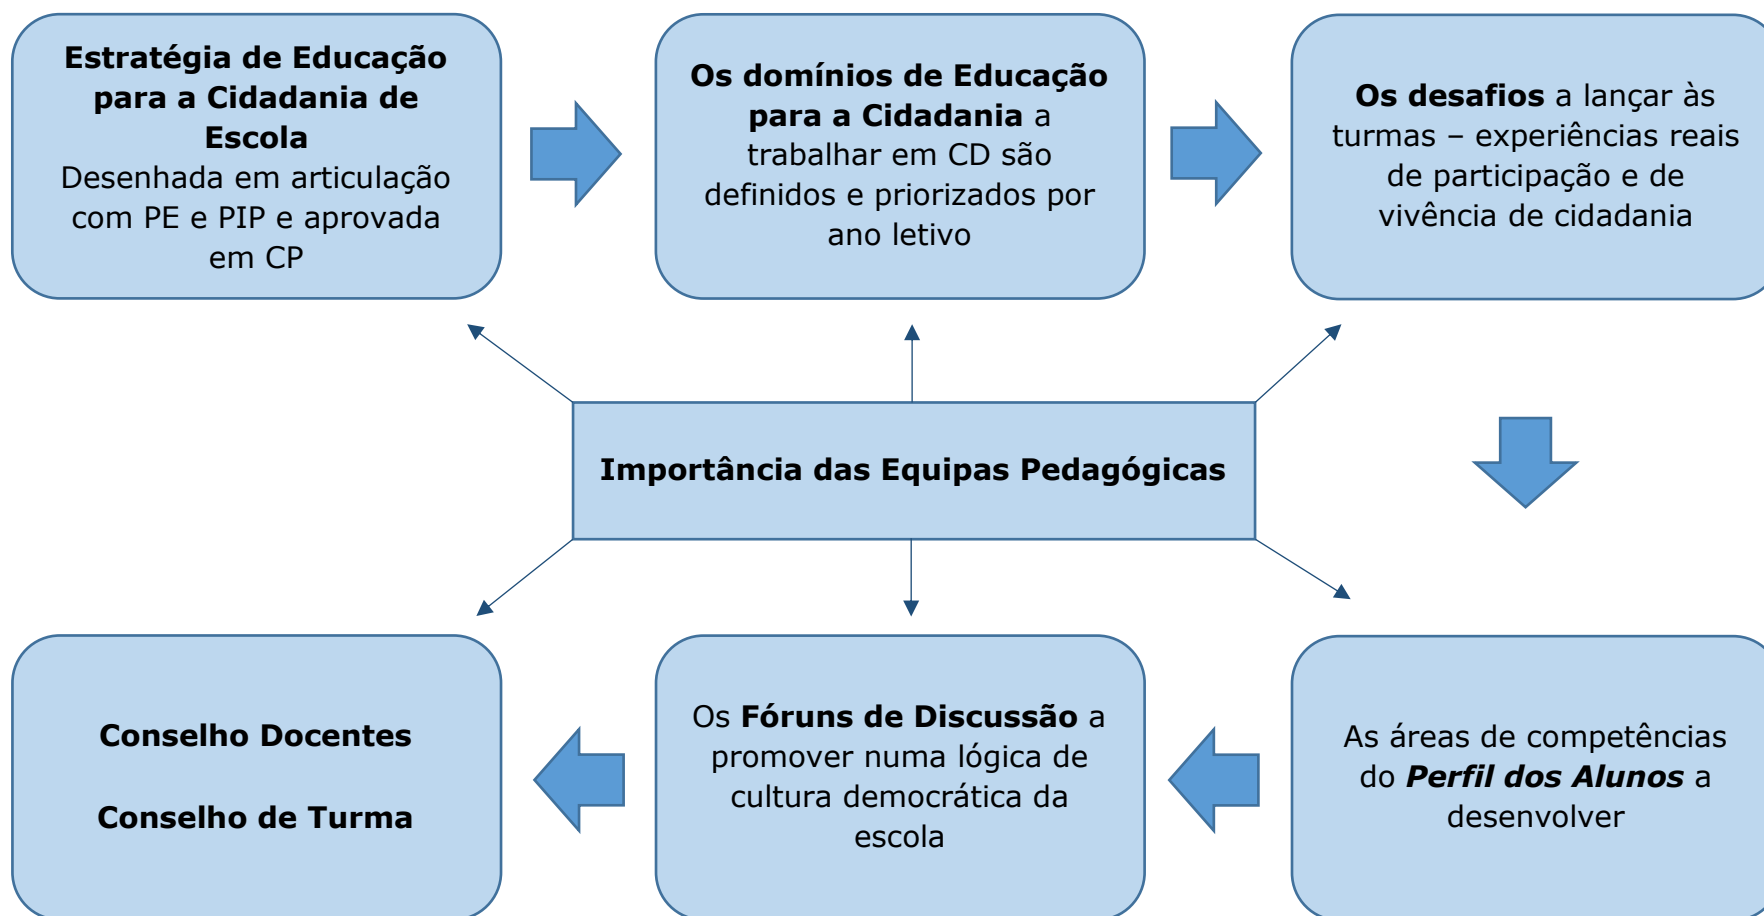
**Estratégia de Educação para a Cidadania de Escola**
Desenhada em articulação com PE e PIP e aprovada em CP

**Os domínios de Educação para a Cidadania** a trabalhar em CD são definidos e priorizados por ano letivo

**Os desafios** a lançar às turmas – experiências reais de participação e de vivência de cidadania

**Importância das Equipas Pedagógicas**

As áreas de competências do ***Perfil dos Alunos*** a desenvolver

Os **Fóruns de Discussão** a promover numa lógica de cultura democrática da escola

**Conselho Docentes**

**Conselho de Turma**